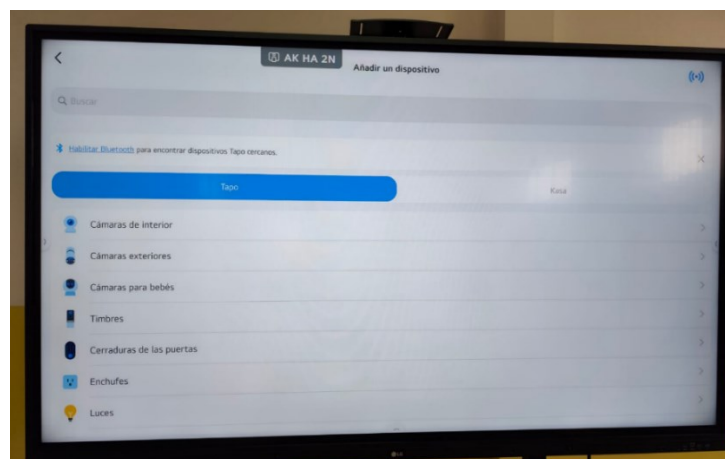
AK HA 2N

Añadir un dispositivo

Q Buscar

Habilitar Bluetooth para encontrar dispositivos Tapo cercanos.

Tapo

Kasa

Cámaras de interior

Cámaras exteriores

Cámaras para bebés

Timbres

Cerraduras de las puertas

Enchufes

Luces

LG